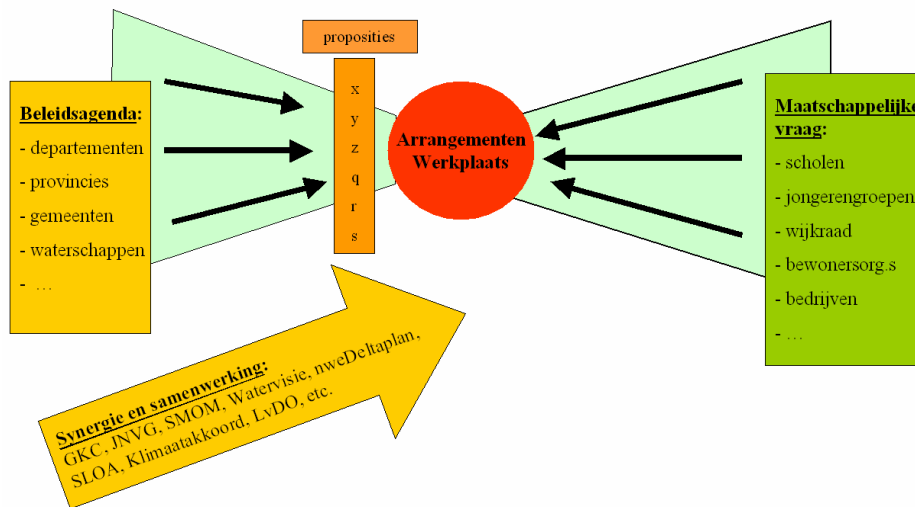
proposities

x
y
z
q
r
s

Beleidsagenda:
- departementen
- provincies
- gemeenten
- waterschappen
- …

Arrangementen Werkplaats

Maatschappelijke vraag:
- scholen
- jongerengroepen
- wijkraad
- bewonersorg.s
- bedrijven
- …

Synergie en samenwerking:
GKC, JNVG, SMOM, Watervisie, nweDeltaplan, SLOA, Klimaatakkoord, LvDO, etc.